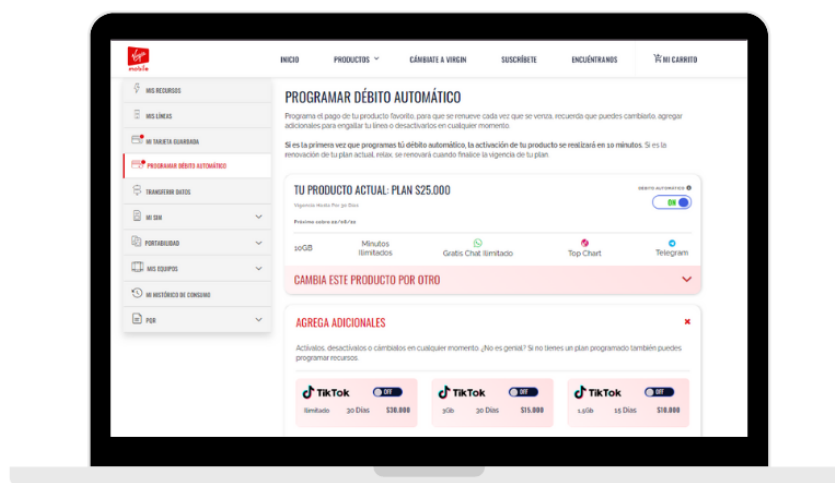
Virgin mobile

INICIO
PRODUCTOS
CÁMBIATE A VIRGIN
SUSCRÍBETE
ENCUÉNTRANOS
MI CARRITO

MIS RECURSOS
MIS LÍNEAS
MI TARJETA GUARDADA
PROGRAMAR DÉBITO AUTOMÁTICO
TRANSFERIR DATOS
MI SIM
PORTABILIDAD
MIS EQUIPOS
MI HISTÓRICO DE CONSUMO
PQR

PROGRAMAR DÉBITO AUTOMÁTICO

Programa el pago de tu producto favorito, para que se renueve cada vez que se venza, recuerda que puedes cambiarlo, agregar adicionales para engallar tu línea o desactivarlos en cualquier momento.

Si es la primera vez que programas tú débito automático, la activación de tu producto se realizará en 10 minutos. Si es la renovación de tu plan actual, etc. se renovará cuando finalice la vigencia de tu plan.

TU PRODUCTO ACTUAL: PLAN $25.000
Vigencia Hasta Por 30 Días
Próximo cobro 00/00/00
DÉBITO AUTOMÁTICO
ON

10GB
Minutos Ilimitados
Gratis Chat Ilimitado
Top Chart
Telegram

CAMBIA ESTE PRODUCTO POR OTRO

AGREGA ADICIONALES

Actívalos, desactívalos o cámbialos en cualquier momento. ¿No es genial? Si no tienes un plan programado también puedes programar recursos.

TikTok OFF
Ilimitado 30 Días $30.000

TikTok OFF
3Gb 30 Días $15.000

TikTok OFF
1.5Gb 15 Días $10.000